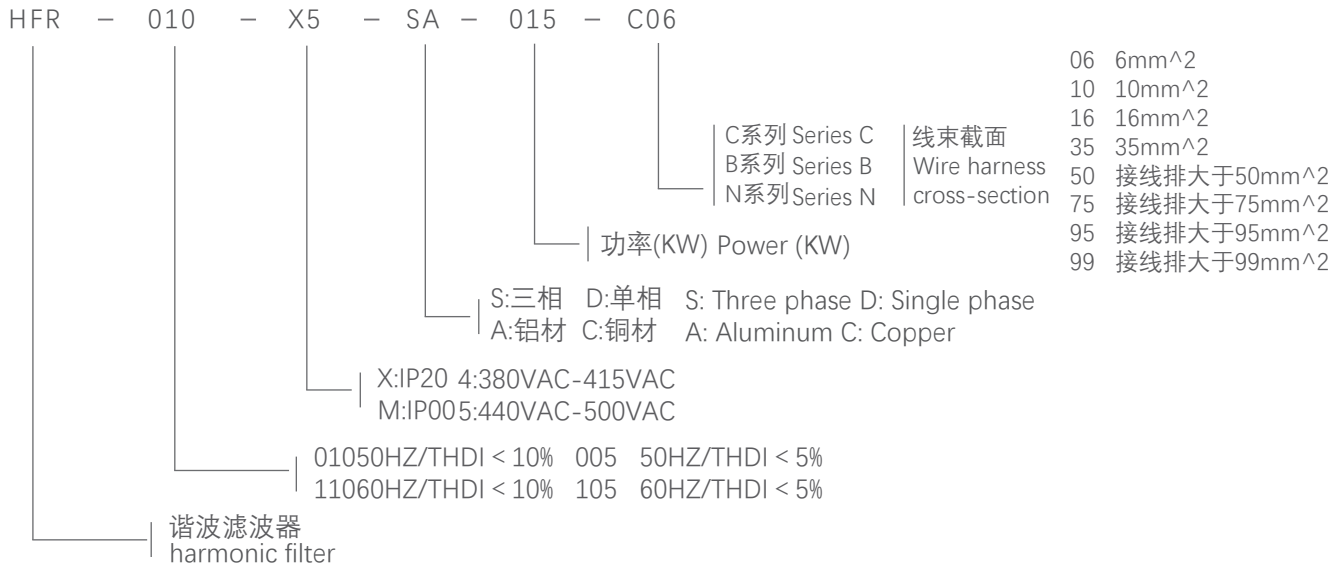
HFR – 010 – X5 – SA – 015 – C06

06 6mm^2
10 10mm^2
16 16mm^2
35 35mm^2
50 接线排大于50mm^2
75 接线排大于75mm^2
95 接线排大于95mm^2
99 接线排大于99mm^2

C系列 Series C
B系列 Series B
N系列 Series N

线束截面
Wire harness
cross-section

功率(KW) Power (KW)

S:三相 D:单相 S: Three phase D: Single phase
A:铝材 C:铜材 A: Aluminum C: Copper

X:IP20 4:380VAC-415VAC
M:IP00 5:440VAC-500VAC

010 50HZ/THDI < 10% 005 50HZ/THDI < 5%
110 60HZ/THDI < 10% 105 60HZ/THDI < 5%

谐波滤波器
harmonic filter